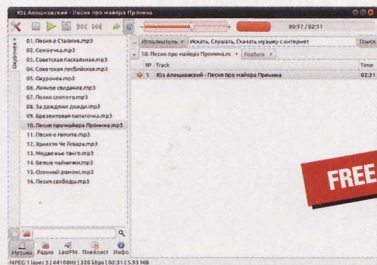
Юз Алешковский - Песня про майора Пронина

00:37 / 02:31

Обложки

01. Песня о Сталине.mp3
02. Семечки.mp3
03. Советская пасхальная.mp3
04. Советская лесбийская.mp3
05. Окурочек.mp3
06. Личные свидания.mp3
07. Песня шпиона.mp3
08. За дождями дожди.mp3
09. Брезентовая палаточка.mp3
10. Песня про майора Пронина.mp3
11. Песня о Никите.mp3
12. Эрнесто Че Гевара.mp3
13. Модерные танго.mp3
14. Белые чайнички.mp3
15. Осенний романс.mp3
16. Песня свободы.mp3

Использовать • Искать, Слушать, Скачать музыку с интернет Поиск

10. Песня про майора Пронина.m... • Подбор •

№ Track Time

1 Юз Алешковский - Песня про майора Пронина 02:31

FREE

Музыка Радио LastFM Плейлист Инфо

MPEG 1 layer 3 | 44100Hz | 320 kbps | 02:31 | 5.93 MB